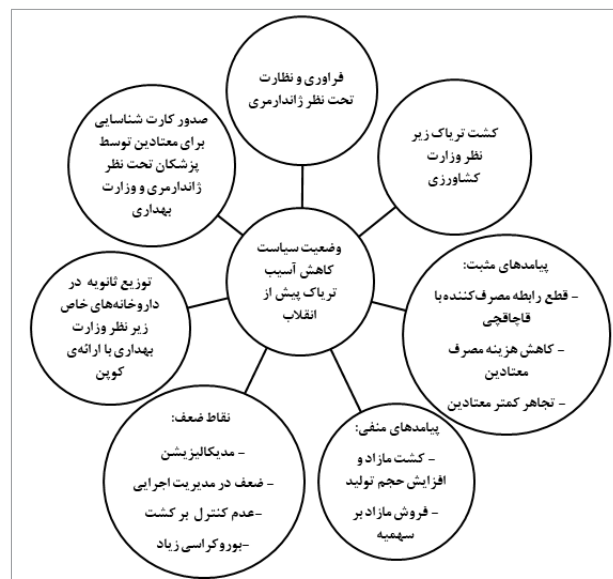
فراوری و نظارت تحت نظر ژاندارمری

صدور کارت شناسایی برای معتادین توسط پزشکان تحت نظر ژاندارمری و وزارت بهداری

کشت تریاک زیر نظر وزارت کشاورزی

وضعیت سیاست کاهش آسیب تریاک پیش از انقلاب

توزیع ثانویه در داروخانه‌های خاص زیر نظر وزارت بهداری با ارائه‌ی کوپن

پیامدهای مثبت:
- قطع رابطه مصرف‌کننده با قاچاقچی
- کاهش هزینه مصرف معتادین
- تجاهر کمتر معتادین

نقاط ضعف:
- مدیکالیزیشن
- ضعف در مدیریت اجرایی
-عدم کنترل بر کشت
-بوروکراسی زیاد

پیامدهای منفی:
- کشت مازاد و افزایش حجم تولید
- فروش مازاد بر سهمیه